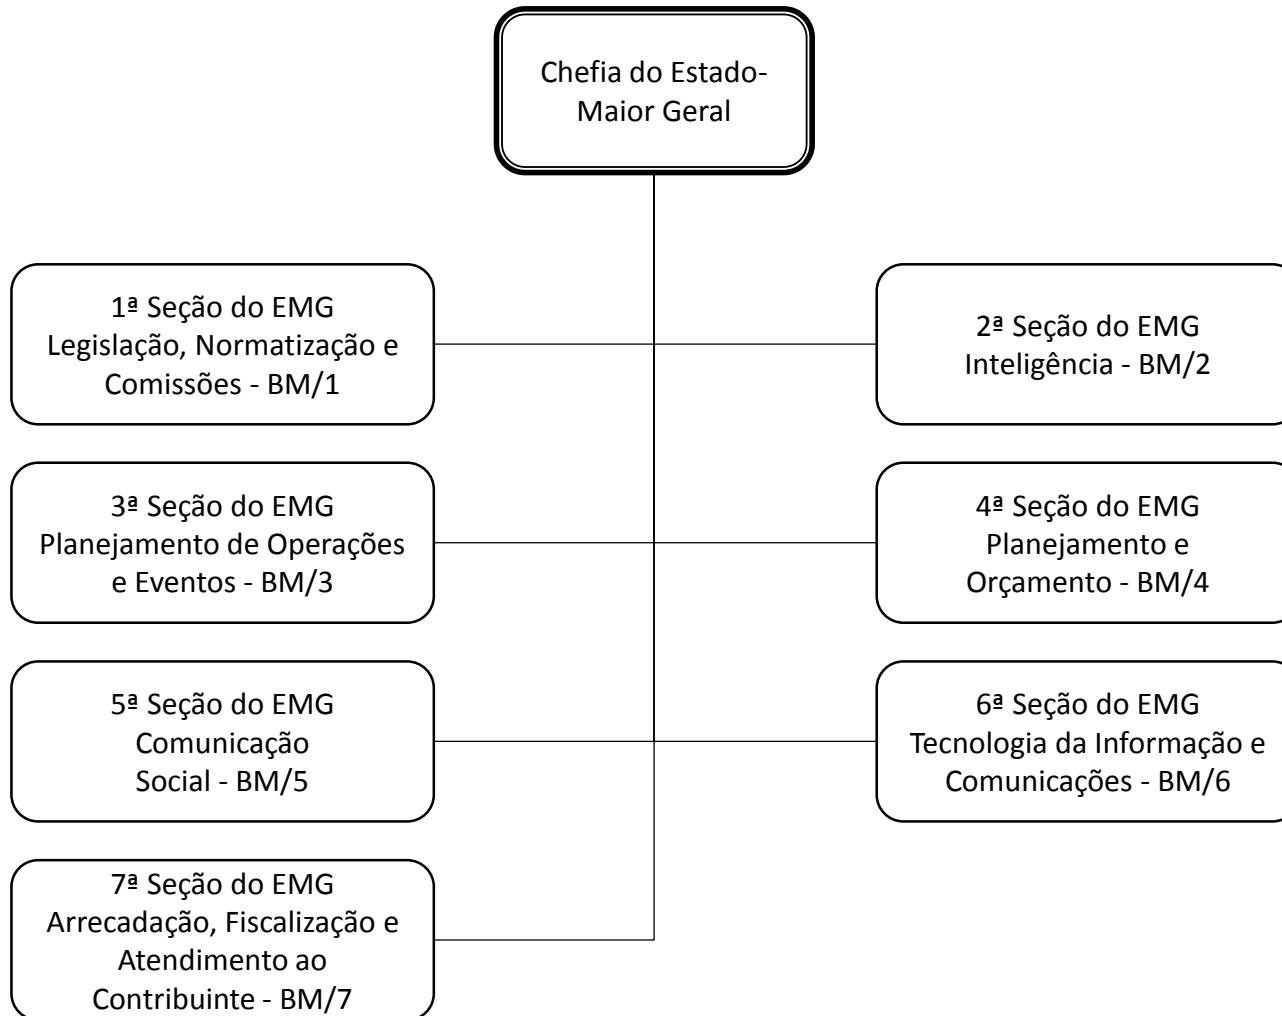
Chefia do Estado-Maior Geral

1ª Seção do EMG
Legislação, Normatização e Comissões - BM/1

2ª Seção do EMG
Inteligência - BM/2

3ª Seção do EMG
Planejamento de Operações e Eventos - BM/3

4ª Seção do EMG
Planejamento e Orçamento - BM/4

5ª Seção do EMG
Comunicação Social - BM/5

6ª Seção do EMG
Tecnologia da Informação e Comunicações - BM/6

7ª Seção do EMG
Arrecadação, Fiscalização e Atendimento ao Contribuinte - BM/7